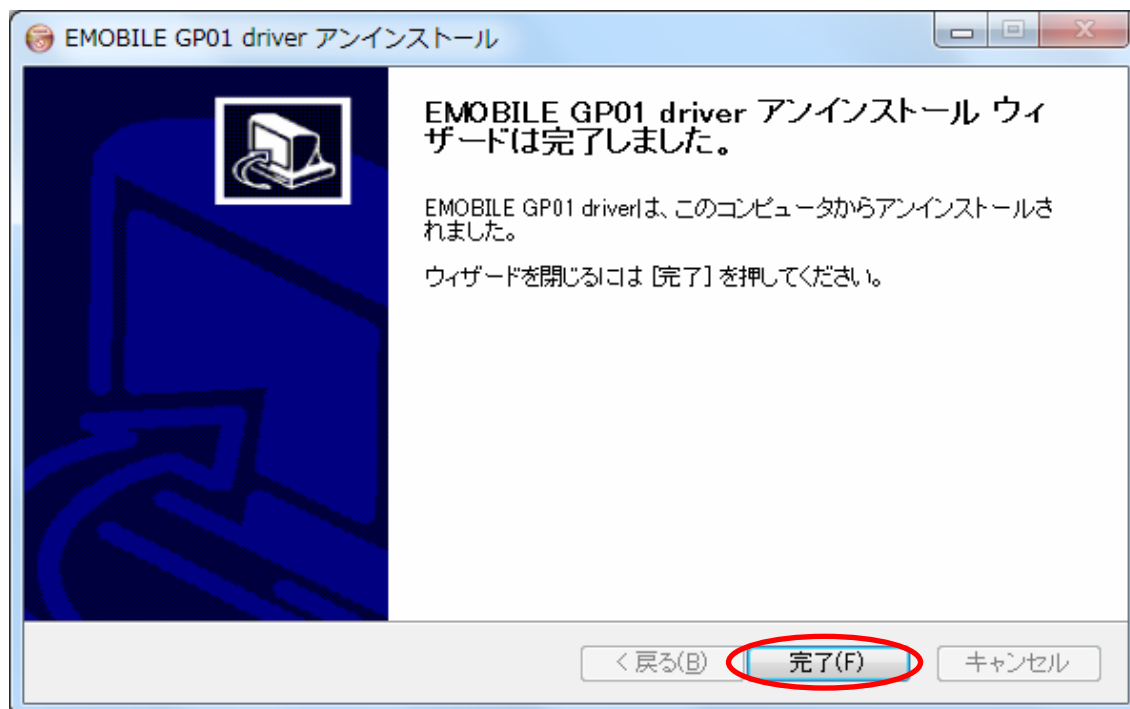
EMOBILE GP01 driver アンインストール

EMOBILE GP01 driver アンインストール ウィザードは完了しました。

EMOBILE GP01 driverは、このコンピュータからアンインストールされました。

ウィザードを閉じるには [完了] を押してください。

< 戻る(B)

完了(F)

キャンセル